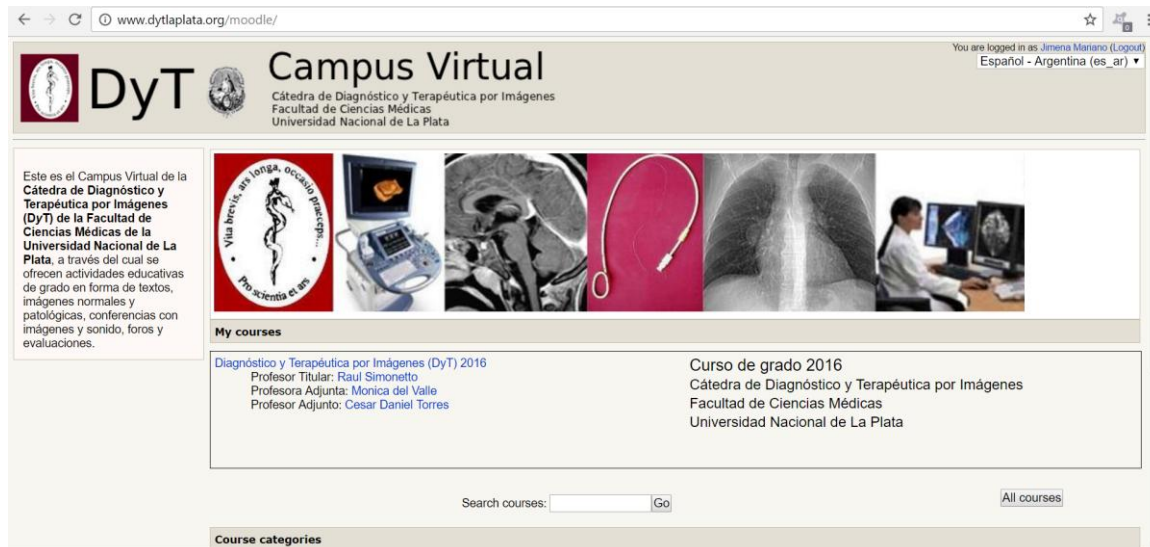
www.dytlaplata.org/moodle/

DyT

Campus Virtual
Cátedra de Diagnóstico y Terapéutica por Imágenes
Facultad de Ciencias Médicas
Universidad Nacional de La Plata

You are logged in as Jimena Mariano (Logout)
Español - Argentina (es_ar)

Este es el Campus Virtual de la Cátedra de Diagnóstico y Terapéutica por Imágenes (DyT) de la Facultad de Ciencias Médicas de la Universidad Nacional de La Plata, a través del cual se ofrecen actividades educativas de grado en forma de textos, imágenes normales y patológicas, conferencias con imágenes y sonido, foros y evaluaciones.

Vita brevis, ars longa, occasio praeceps... Pro scientia et ars

My courses

Diagnóstico y Terapéutica por Imágenes (DyT) 2016
Profesor Titular: Raul Simonetto
Profesora Adjunta: Monica del Valle
Profesor Adjunto: Cesar Daniel Torres

Curso de grado 2016
Cátedra de Diagnóstico y Terapéutica por Imágenes
Facultad de Ciencias Médicas
Universidad Nacional de La Plata

Search courses: Go

All courses

Course categories